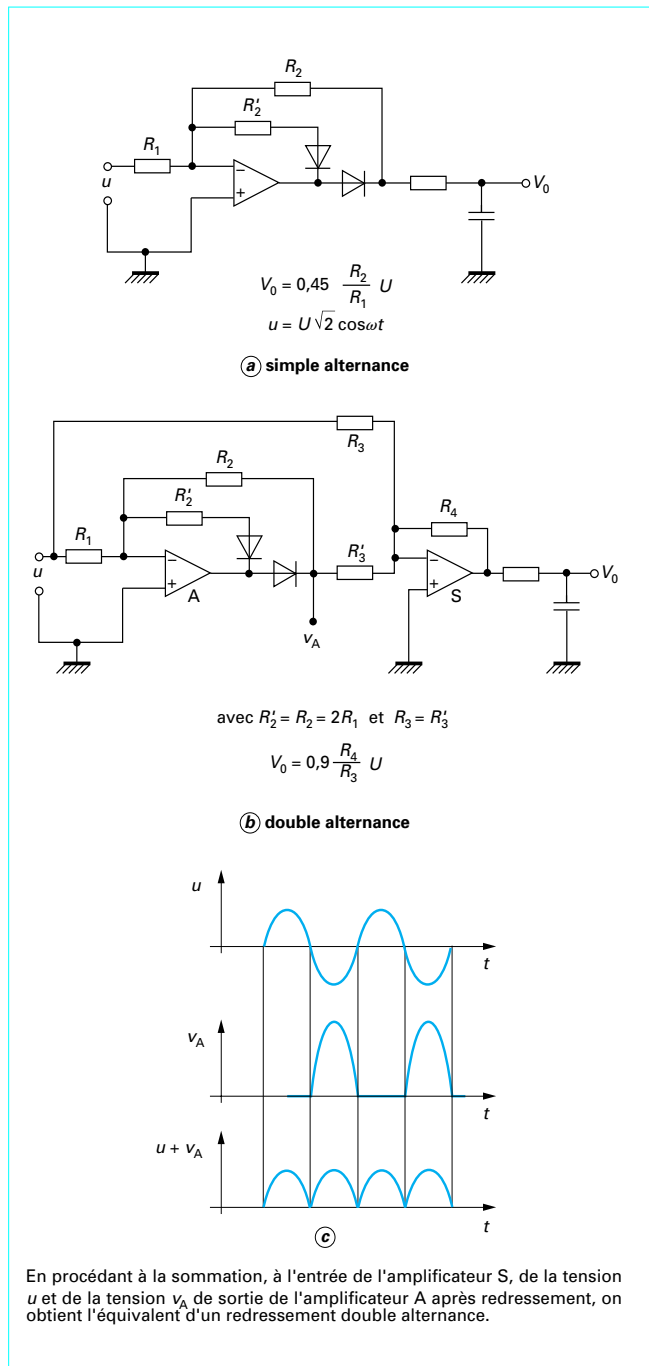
$R_2$

$R_2'$

$R_1$

$u$

−

+

$V_0$

$V_0 = 0{,}45 \ \frac{R_2}{R_1} \ U$

$u = U\sqrt{2}\cos\omega t$

(a) simple alternance

$R_3$

$R_2$

$R_2'$

$R_4$

$R_1$

$R_3'$

$u$

−

+

A

−

+

S

$V_0$

$v_A$

avec $R_2' = R_2 = 2R_1$ et $R_3 = R_3'$

$V_0 = 0{,}9 \frac{R_4}{R_3} \ U$

(b) double alternance

$u$

$t$

$v_A$

$t$

$u + v_A$

$t$

(c)

En procédant à la sommation, à l'entrée de l'amplificateur S, de la tension $u$ et de la tension $v_A$ de sortie de l'amplificateur A après redressement, on obtient l'équivalent d'un redressement double alternance.